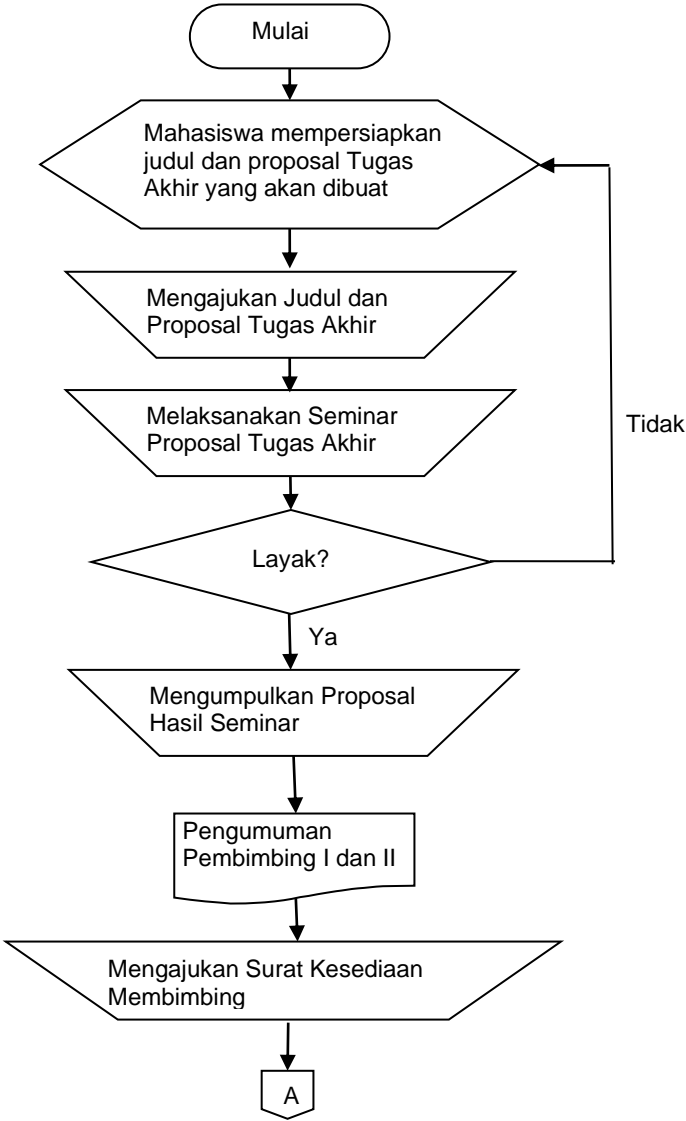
Mulai

Mahasiswa mempersiapkan judul dan proposal Tugas Akhir yang akan dibuat

Mengajukan Judul dan Proposal Tugas Akhir

Melaksanakan Seminar Proposal Tugas Akhir

Tidak

Layak?

Ya

Mengumpulkan Proposal Hasil Seminar

Pengumuman Pembimbing I dan II

Mengajukan Surat Kesediaan Membimbing

A